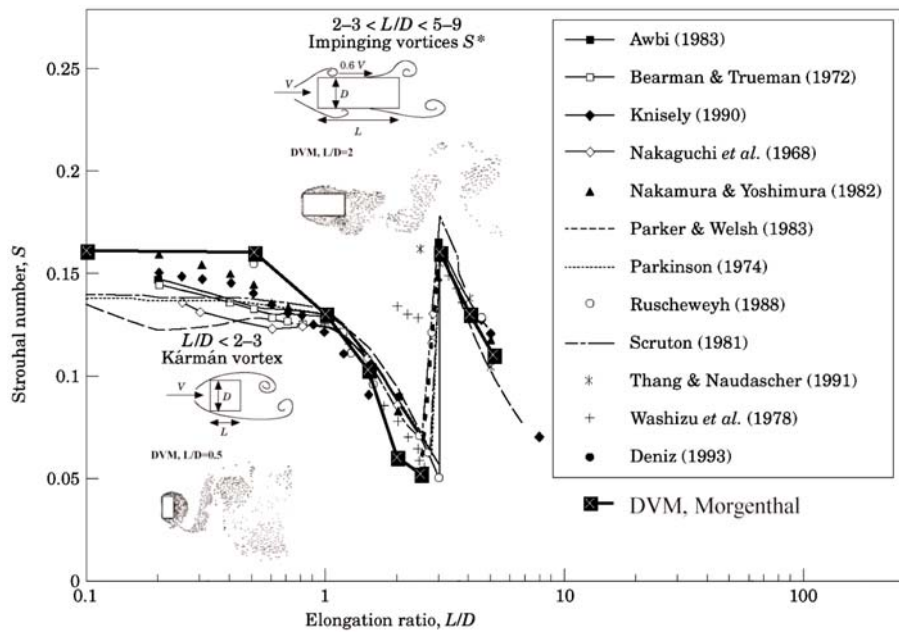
2–3 < $L/D$ < 5–9
Impinging vortices $S^*$

$V$
0.6 $V$
$D$
$L$

DVM, L/D=2

$L/D$ < 2–3
Kármán vortex

$V$
$D$
$L$

DVM, L/D=0.5

Awbi (1983)
Bearman & Trueman (1972)
Knisely (1990)
Nakaguchi et al. (1968)
Nakamura & Yoshimura (1982)
Parker & Welsh (1983)
Parkinson (1974)
Ruscheweyh (1988)
Scruton (1981)
Thang & Naudascher (1991)
Washizu et al. (1978)
Deniz (1993)
DVM, Morgenthal

Strouhal number, $S$

0.25
0.2
0.15
0.1
0.05
0

0.1
1
10
100

Elongation ratio, $L/D$